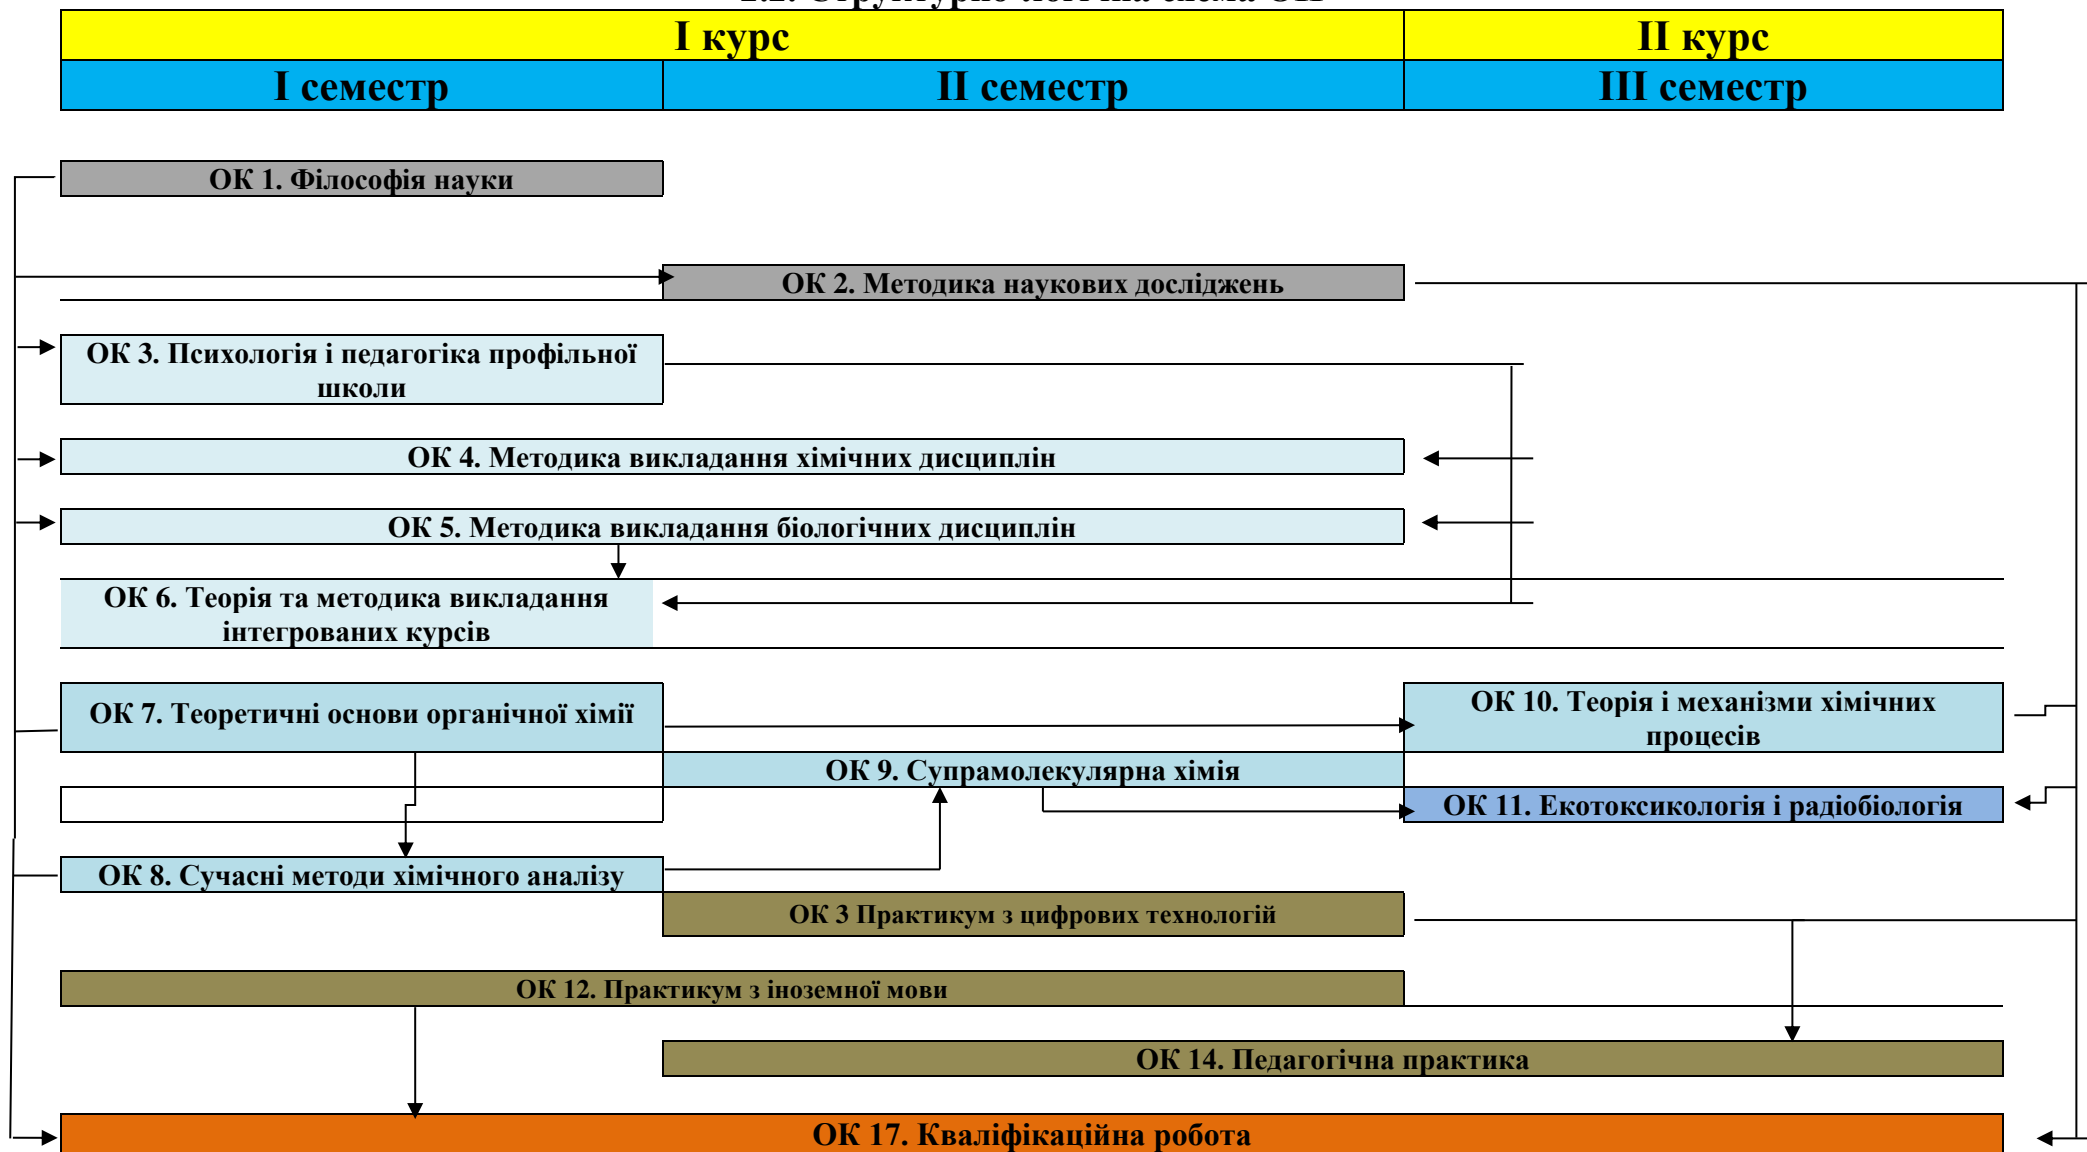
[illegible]

| I курс | | II курс |
|---|---|---|
| I семестр | II семестр | III семестр |

ОК 1. Філософія науки

ОК 2. Методика наукових досліджень

ОК 3. Психологія і педагогіка профільної школи

ОК 4. Методика викладання хімічних дисциплін

ОК 5. Методика викладання біологічних дисциплін

ОК 6. Теорія та методика викладання інтегрованих курсів

ОК 7. Теоретичні основи органічної хімії

ОК 10. Теорія і механізми хімічних процесів

ОК 9. Супрамолекулярна хімія

ОК 11. Екотоксикологія і радіобіологія

ОК 8. Сучасні методи хімічного аналізу

ОК 3 Практикум з цифрових технологій

ОК 12. Практикум з іноземної мови

ОК 14. Педагогічна практика

ОК 17. Кваліфікаційна робота